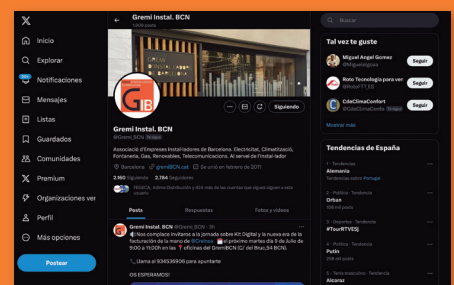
X

Inicio

Explorar

Notificaciones

Mensajes

Listas

Guardados

Comunidades

Premium

Organizaciones ver

Perfil

Más opciones

Postear

Gremi Instal. BCN
1.009 posts

GIB

Siguiendo

Gremi Instal. BCN
@Gremi_BCN Te sigue

Associació d'Empreses Instal·ladores de Barcelona. Electricitat, Climatització, Fontaneria, Gas, Renovables, Telecomunicacions. Al servei de l'instal·lador

Barcelona gremiBCN.cat Se unió en febrero de 2011

3.960 Siguiendo 2.784 Seguidores

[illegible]

Posts Respuestas Fotos y videos

Gremi Instal. BCN @Gremi_BCN · 3h
📢 Nos complace invitaros a la jornada sobre Kit Digital y la nueva era de la facturación de la mano de @Cronos 📅 el próximo martes día 9 de Julio de 9:00 a 11:00h en las 🏢 oficinas del GremiBCN (C/ del Bisbe 14 BCN).

📞 Llama al 934536906 para apuntarte

OS ESPERAMOS!

Buscar

Tal vez te guste

Miguel Angel Gomez
@Miguelangelgomez
Seguir

Roto Tecnologia para ver
@RotoFTT_ES
Seguir

CdeClimaConfort
@CdeClimaConfo Te sigue
Seguir

Mostrar más

Tendencias de España

1 · Tendencias
Alemania
Tendencia sobre Portugal

2 · Política · Tendencia
Orban
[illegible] posts

3 · Deportes · Tendencia
#TourRTVE5J

4 · Política · Tendencia
Putin
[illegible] posts

5 · Tema musical · Tendencia
Alcaraz